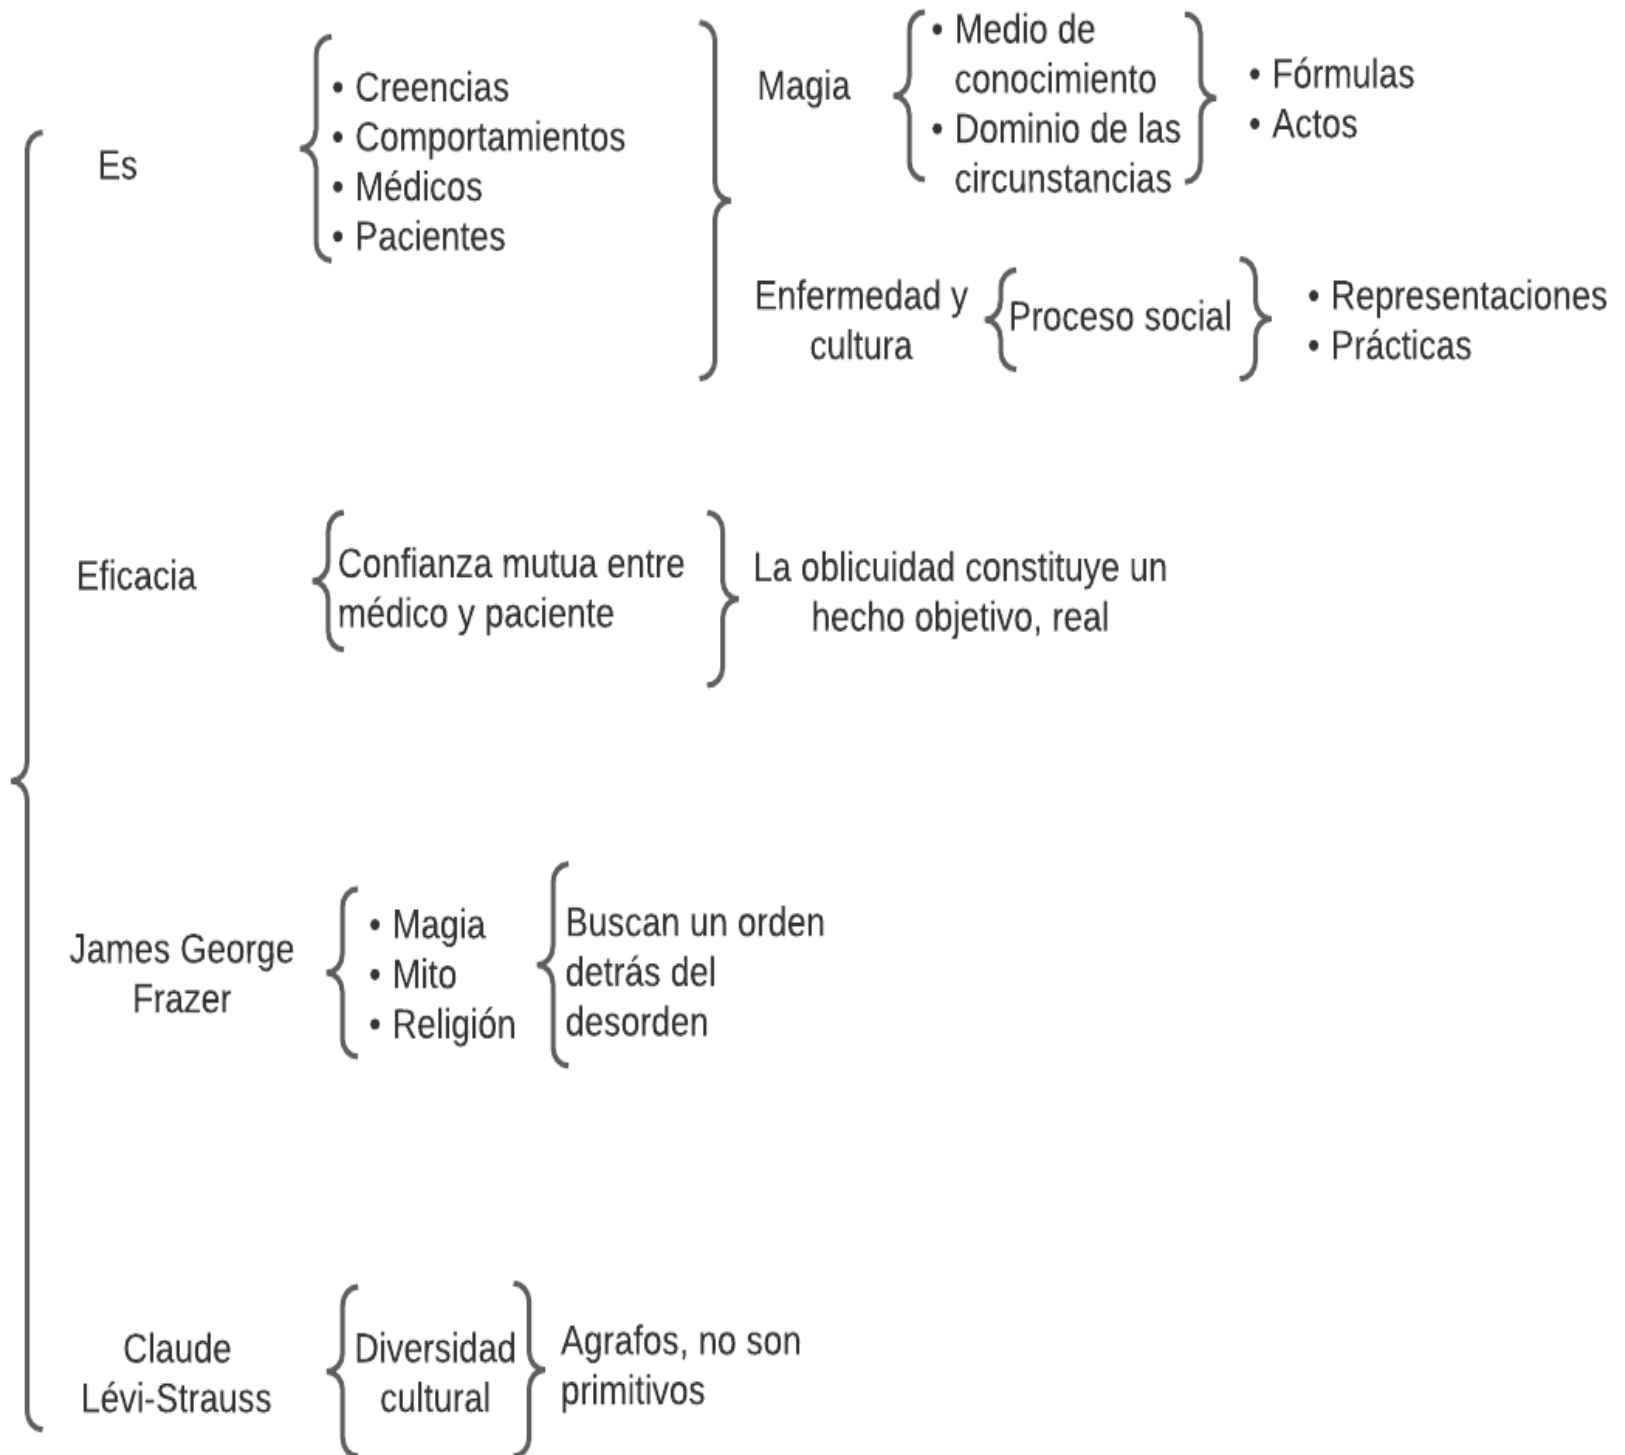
Es

• Creencias
• Comportamientos
• Médicos
• Pacientes

Magia

• Medio de conocimiento
• Dominio de las circunstancias

• Fórmulas
• Actos

Enfermedad y cultura

Proceso social

• Representaciones
• Prácticas

Eficacia

Confianza mutua entre médico y paciente

La oblicuidad constituye un hecho objetivo, real

James George Frazer

• Magia
• Mito
• Religión

Buscan un orden detrás del desorden

Claude Lévi-Strauss

Diversidad cultural

Agrafos, no son primitivos